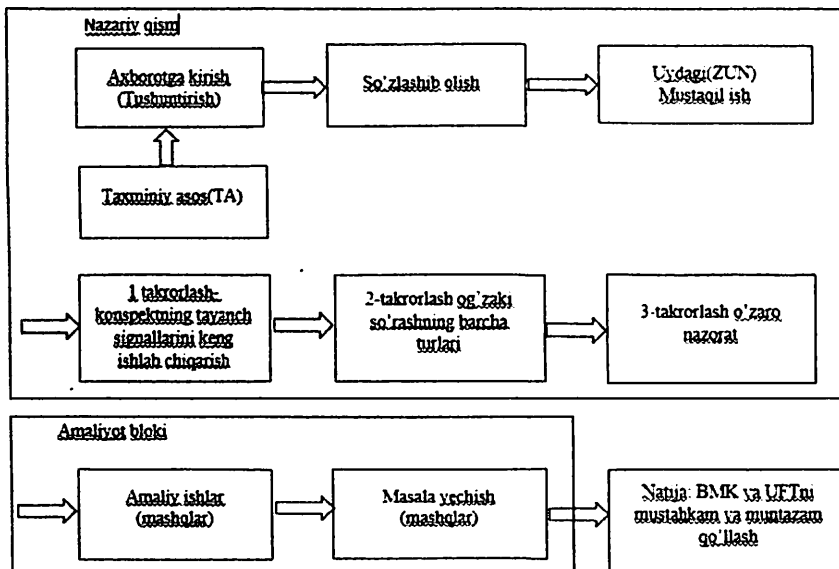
Nazariy qism

Axborotga kirish (Tushuntirish)

So'zlashub olish

Uydagi(ZUN) Mustaqil ish

Taxminiy asos(TA)

1 takrorlash-konspektning tayanch signallarini keng ishlab chiqarish

2-takrorlash og'zaki so'rashning barcha turlari

3-takrorlash o'zaro nazorat

Amaliyot bloki

Amaliy ishlar (mashqlar)

Masala yechish (mashqlar)

Natija: BMK va UFTni mustahkam va muntazam qo'llash